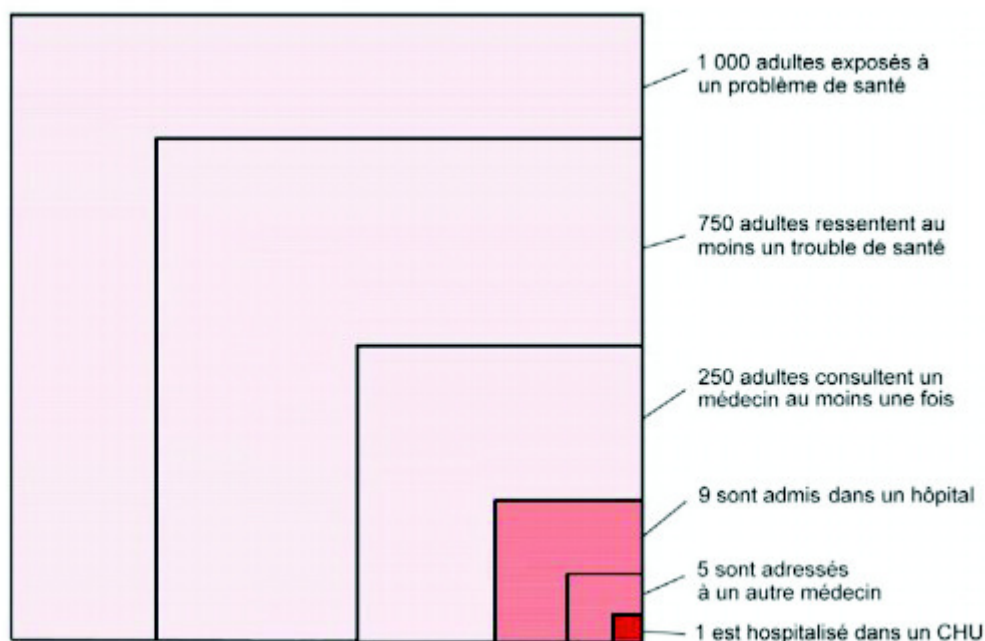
1 000 adultes exposés à un problème de santé

750 adultes ressentent au moins un trouble de santé

250 adultes consultent un médecin au moins une fois

9 sont admis dans un hôpital

5 sont adressés à un autre médecin

1 est hospitalisé dans un CHU